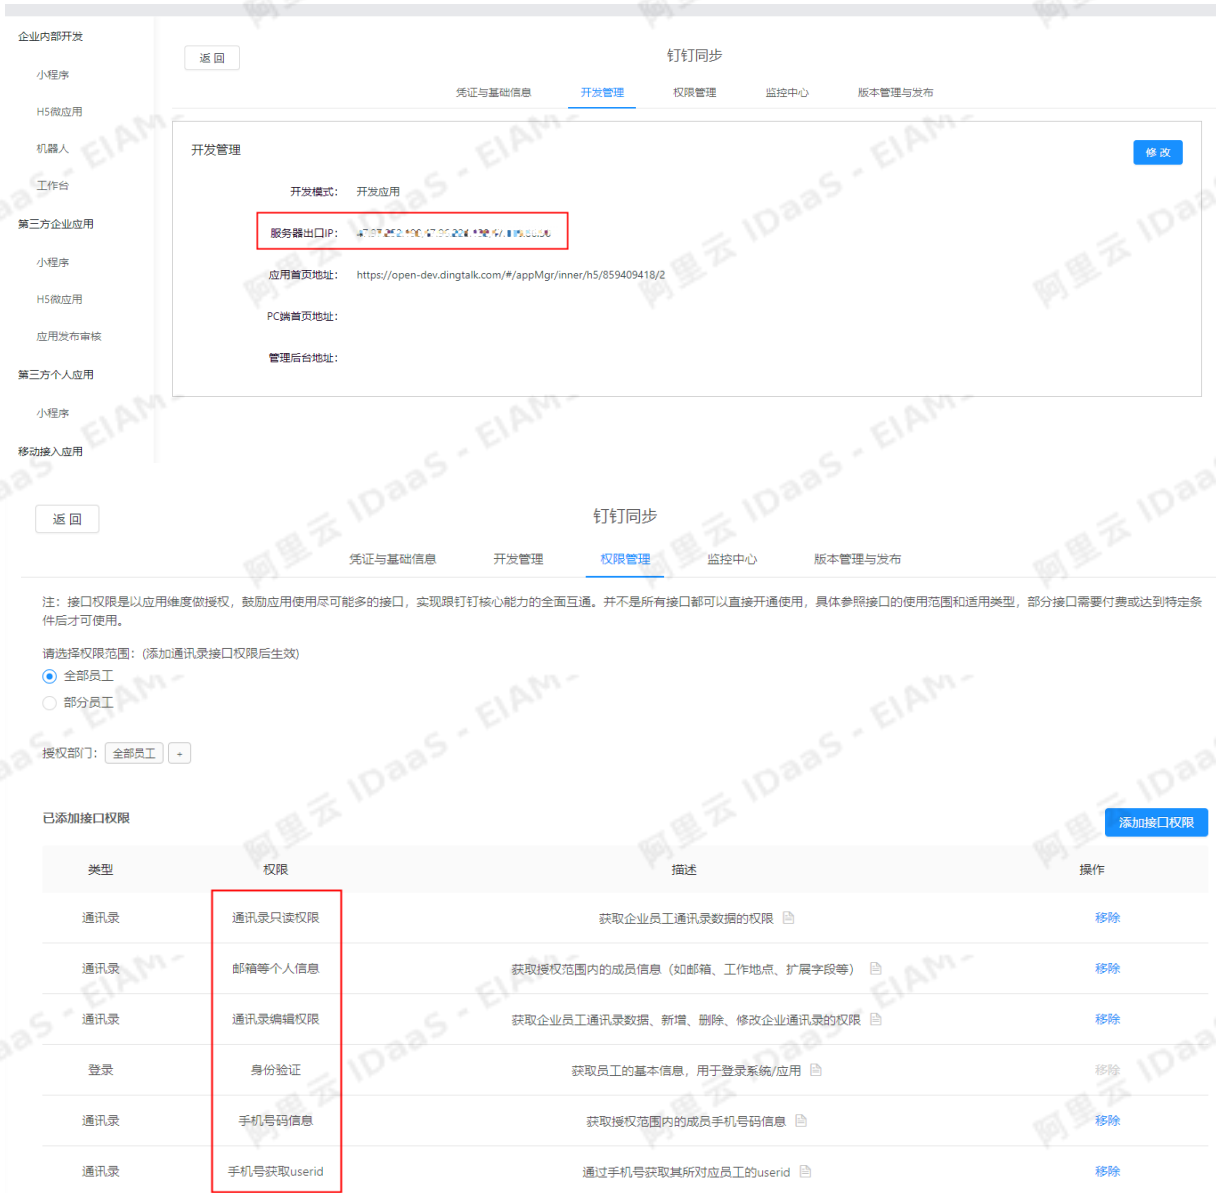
企业内部开发
小程序
H5微应用
机器人
工作台
第三方企业应用
小程序
H5微应用
应用发布审核
第三方个人应用
小程序
移动接入应用

返回
钉钉同步
凭证与基础信息 开发管理 权限管理 监控中心 版本管理与发布

开发管理
修改
开发模式: 开发应用
服务器出口IP: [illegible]
应用首页地址: https://open-dev.dingtalk.com/#/appMgr/inner/h5/859409418/2
PC端首页地址:
管理后台地址:

返回
钉钉同步
凭证与基础信息 开发管理 权限管理 监控中心 版本管理与发布

注: 接口权限是以应用维度做授权, 鼓励应用使用尽可能多的接口, 实现跟钉钉核心能力的全面互通。并不是所有接口都可以直接开通使用, 具体参照接口的使用范围和适用类型, 部分接口需要付费或达到特定条件后才可使用。

请选择权限范围: (添加通讯录接口权限后生效)
全部员工
部分员工

授权部门: 全部员工 +

已添加接口权限
添加接口权限

| 类型 | 权限 | 描述 | 操作 |
|---|---|---|---|
| 通讯录 | 通讯录只读权限 | 获取企业员工通讯录数据的权限 | 移除 |
| 通讯录 | 邮箱等个人信息 | 获取授权范围内的成员信息(如邮箱、工作地点、扩展字段等) | 移除 |
| 通讯录 | 通讯录编辑权限 | 获取企业员工通讯录数据、新增、删除、修改企业通讯录的权限 | 移除 |
| 登录 | 身份验证 | 获取员工的基本信息, 用于登录系统/应用 | 移除 |
| 通讯录 | 手机号码信息 | 获取授权范围内的成员手机号码信息 | 移除 |
| 通讯录 | 手机号获取userid | 通过手机号获取其所对应员工的userid | 移除 |

阿里云 IDaaS - EIAM